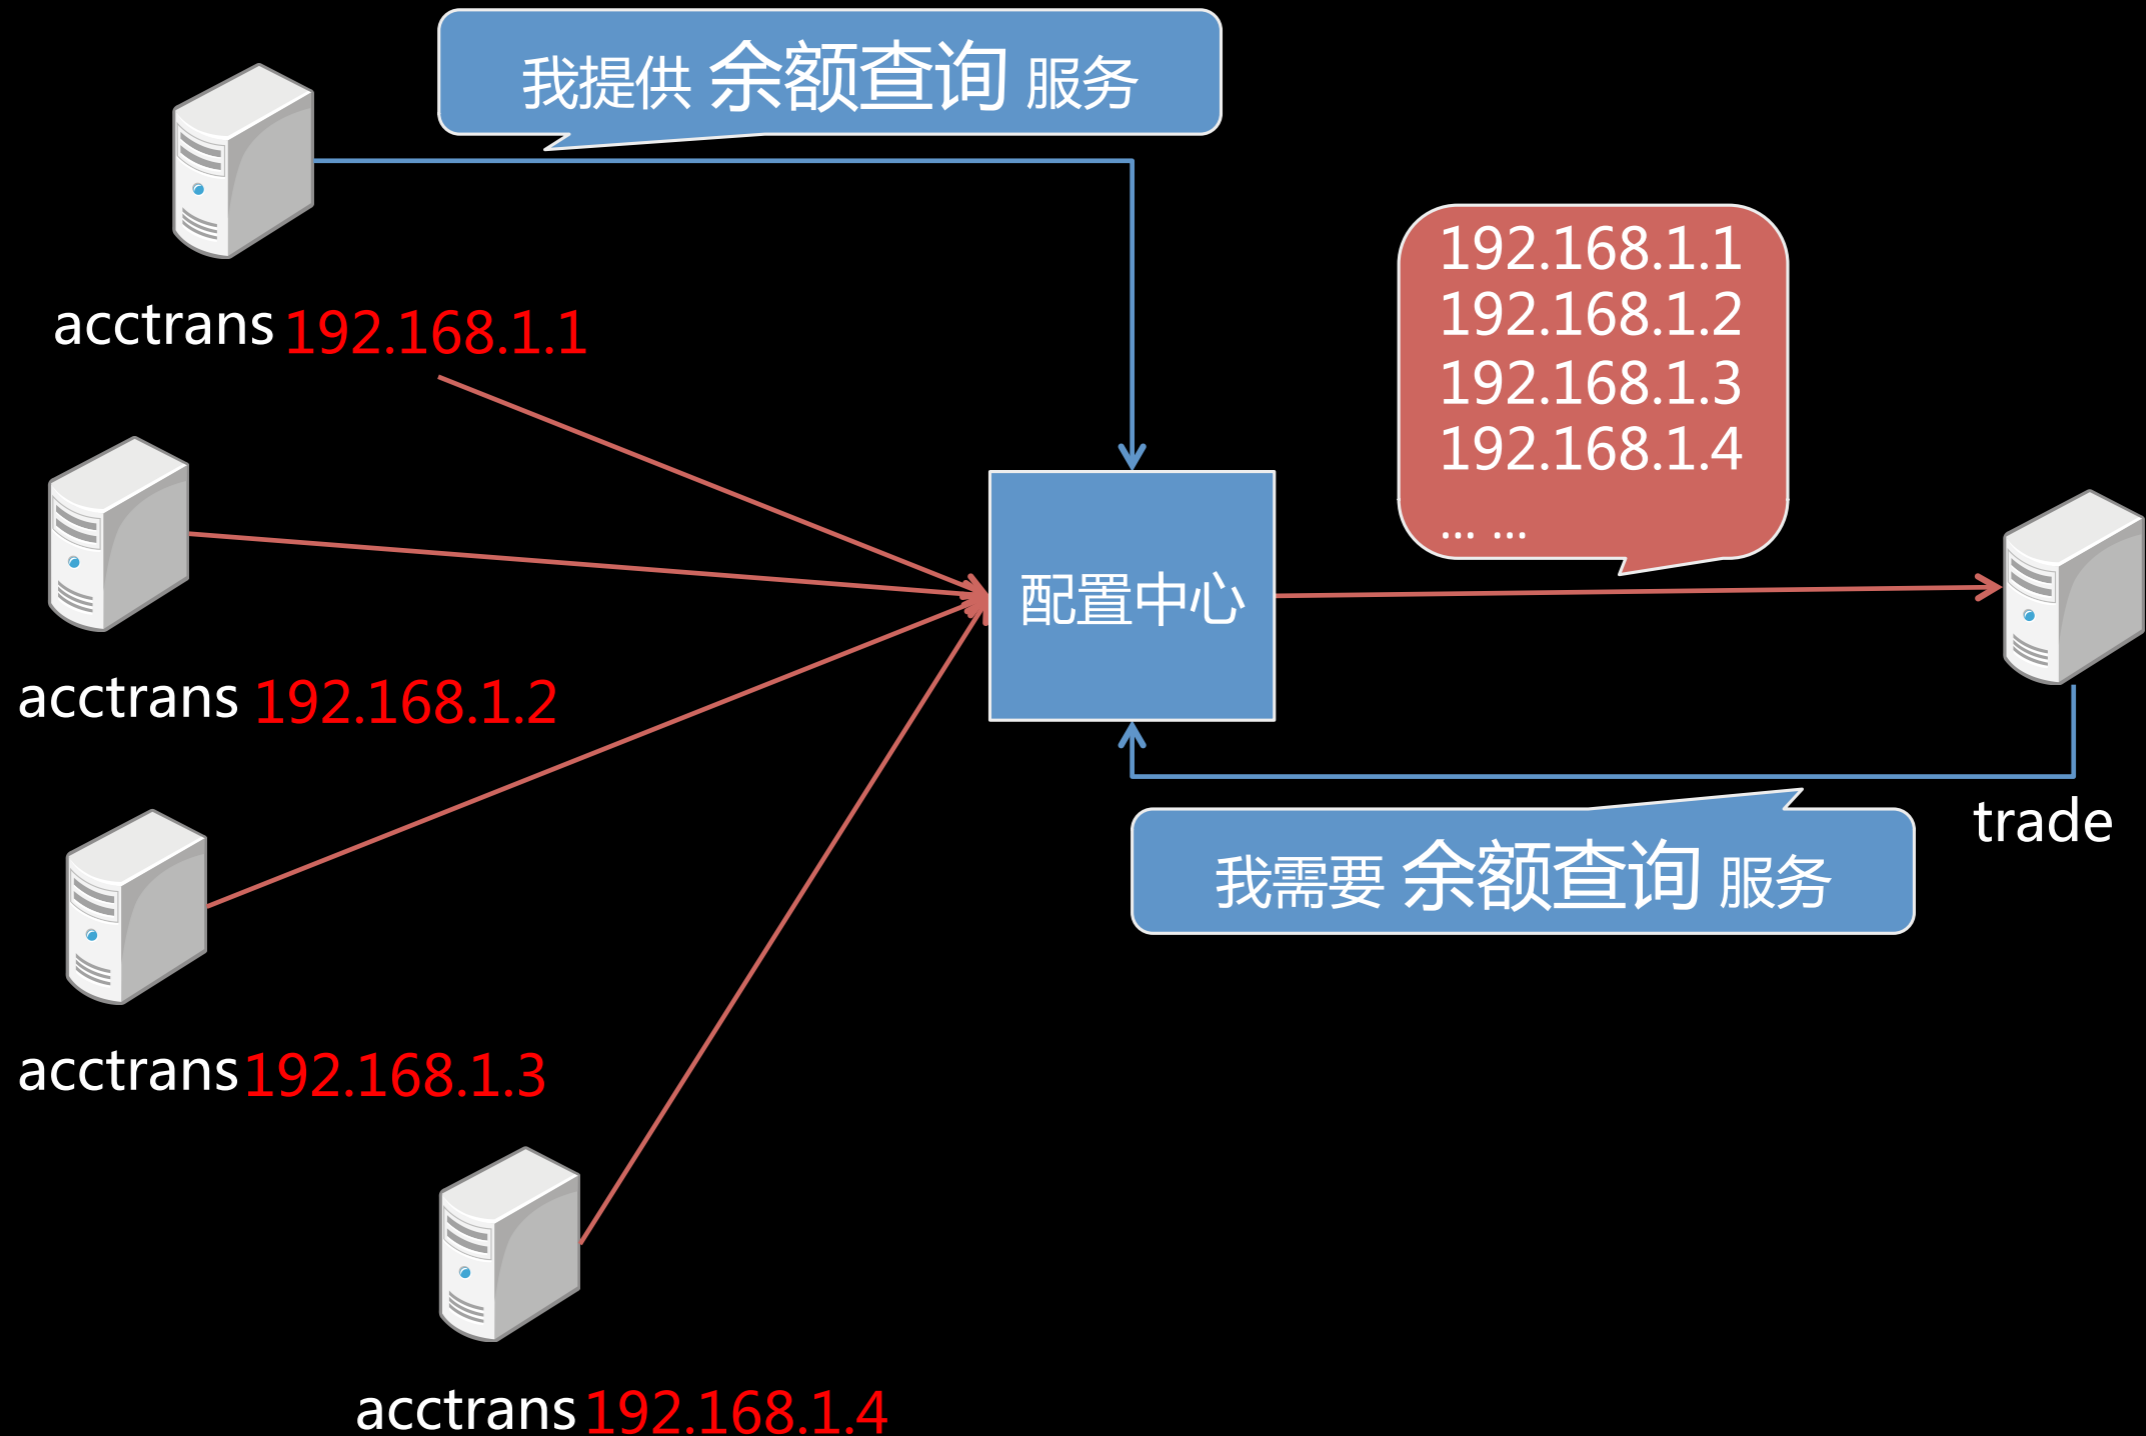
我提供 余额查询 服务

acctrans 192.168.1.1

192.168.1.1
192.168.1.2
192.168.1.3
192.168.1.4
… …

配置中心

acctrans 192.168.1.2

acctrans 192.168.1.3

trade

我需要 余额查询 服务

acctrans 192.168.1.4